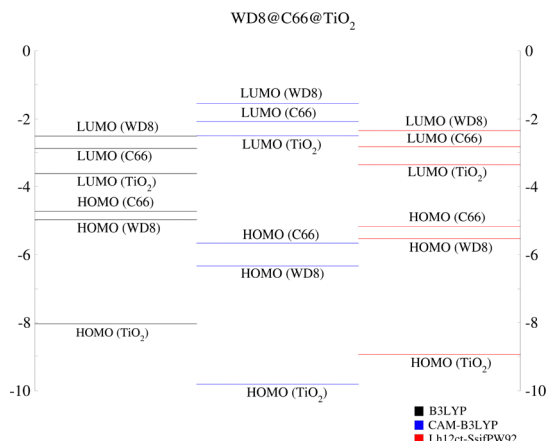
WD8@C66@TiO$_2$

0
-2
-4
-6
-8
-10

0
-2
-4
-6
-8
-10

LUMO (WD8)
LUMO (C66)
LUMO (TiO$_2$)
HOMO (C66)
HOMO (WD8)
HOMO (TiO$_2$)

LUMO (WD8)
LUMO (C66)
LUMO (TiO$_2$)
HOMO (C66)
HOMO (WD8)
HOMO (TiO$_2$)

LUMO (WD8)
LUMO (C66)
LUMO (TiO$_2$)
HOMO (C66)
HOMO (WD8)
HOMO (TiO$_2$)

B3LYP
CAM-B3LYP
Lh12ct-SsifPW92